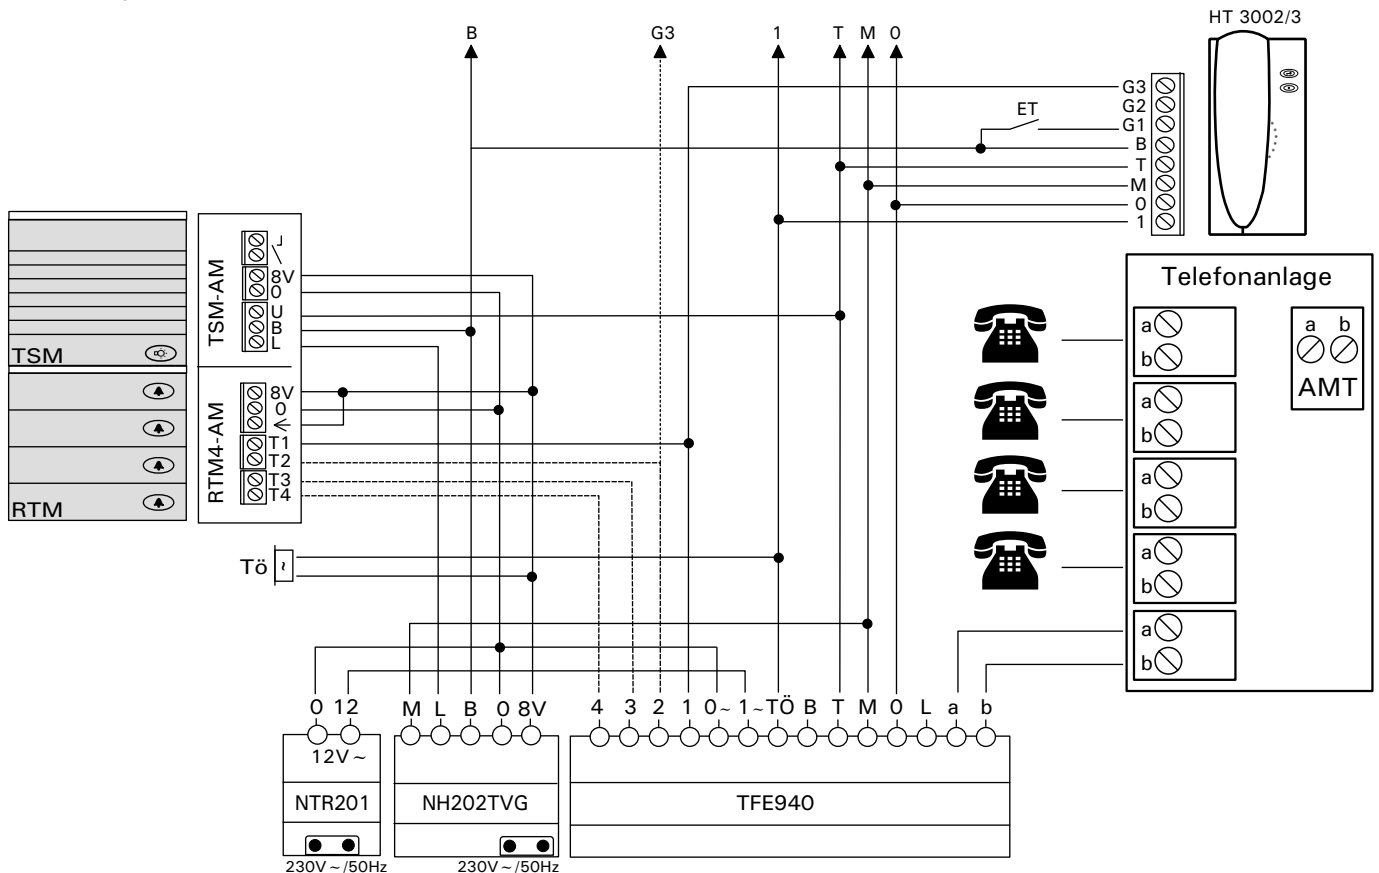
B
G3
1
T
M
0
HT 3002/3
G3
G2
ET
G1
B
T
M
0
1

TSM
RTM

TSM-AM
J
8V
0
U
B
L

RTM4-AM
8V
0
T1
T2
T3
T4

Tö

Telefonanlage
a
b
a
b
a
b
a
b
a
b
a
b
AMT

0 12
12V ~
NTR201
230V ~ /50Hz

M L B 0 8V
NH202TVG
230V ~ /50Hz

4 3 2 1 0~ 1~ TÖ B T M 0 L a b
TFE940